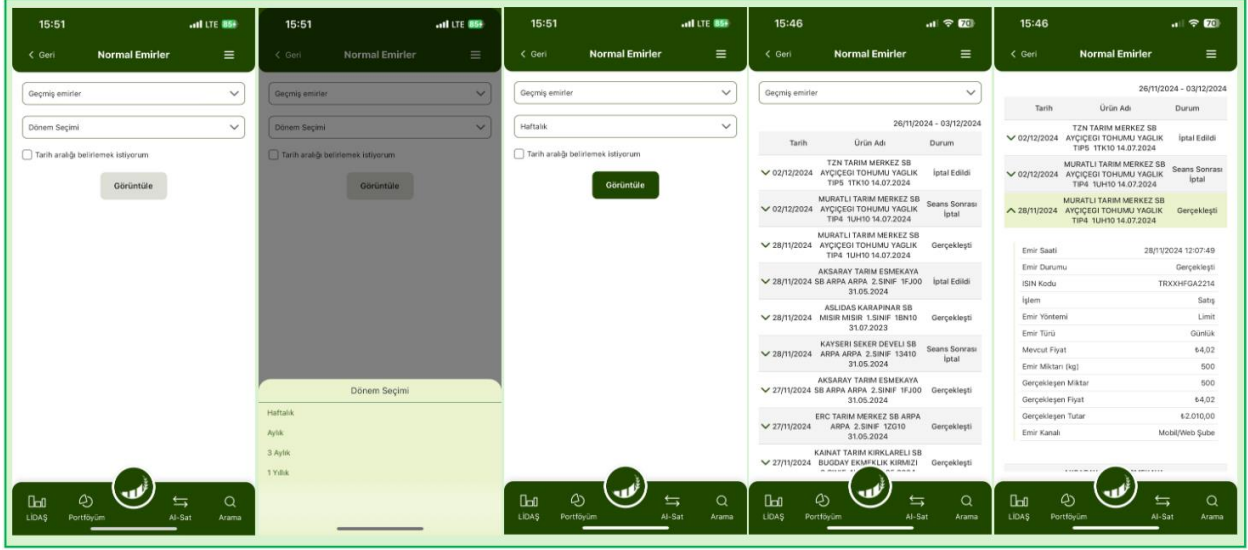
15:51
LTE 85+
< Geri
Normal Emirler
Geçmiş emirler
Dönem Seçimi
Tarih aralığı belirlemek istiyorum
Görüntüle
LİDAŞ
Portföyüm
Al-Sat
Arama

15:51
LTE 85+
< Geri
Normal Emirler
Geçmiş emirler
Dönem Seçimi
Tarih aralığı belirlemek istiyorum
Görüntüle
Dönem Seçimi
Haftalık
Aylık
3 Aylık
1 Yıllık

15:51
LTE 85+
< Geri
Normal Emirler
Geçmiş emirler
Haftalık
Tarih aralığı belirlemek istiyorum
Görüntüle
LİDAŞ
Portföyüm
Al-Sat
Arama

15:46
70
< Geri
Normal Emirler
Geçmiş emirler
26/11/2024 - 03/12/2024

| Tarih | Ürün Adı | Durum |
|---|---|---|
| 02/12/2024 | TZN TARIM MERKEZ SB AYÇIÇEGI TOHUMU YAGLIK TIP5 1TK10 14.07.2024 | İptal Edildi |
| 02/12/2024 | MURATLI TARIM MERKEZ SB AYÇIÇEGI TOHUMU YAGLIK TIP4 1UH10 14.07.2024 | Seans Sonrası İptal |
| 28/11/2024 | MURATLI TARIM MERKEZ SB AYÇIÇEGI TOHUMU YAGLIK TIP4 1UH10 14.07.2024 | Gerçekleşti |
| 28/11/2024 | AKSARAY TARIM ESMEKAYA SB ARPA ARPA 2.SINIF 1FJ00 31.05.2024 | İptal Edildi |
| 28/11/2024 | ASLIDAS KARAPINAR SB MISIR MISIR 1.SINIF 1BN10 31.07.2023 | Gerçekleşti |
| 28/11/2024 | KAYSERI SEKER DEVELI SB ARPA ARPA 2.SINIF 13410 31.05.2024 | Seans Sonrası İptal |
| 27/11/2024 | AKSARAY TARIM ESMEKAYA SB ARPA ARPA 2.SINIF 1FJ00 31.05.2024 | Gerçekleşti |
| 27/11/2024 | ERC TARIM MERKEZ SB ARPA ARPA 2.SINIF 1ZO10 31.05.2024 | Gerçekleşti |
| 27/11/2024 | KAINAT TARIM KIRKLARELI SB BUGDAY EKMEKLIK KIRMIZI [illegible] | Gerçekleşti |

LİDAŞ
Portföyüm
Al-Sat
Arama

15:46
70
< Geri
Normal Emirler
26/11/2024 - 03/12/2024

| Tarih | Ürün Adı | Durum |
|---|---|---|
| 02/12/2024 | TZN TARIM MERKEZ SB AYÇIÇEGI TOHUMU YAGLIK TIP5 1TK10 14.07.2024 | İptal Edildi |
| 02/12/2024 | MURATLI TARIM MERKEZ SB AYÇIÇEGI TOHUMU YAGLIK TIP4 1UH10 14.07.2024 | Seans Sonrası İptal |
| 28/11/2024 | MURATLI TARIM MERKEZ SB AYÇIÇEGI TOHUMU YAGLIK TIP4 1UH10 14.07.2024 | Gerçekleşti |

| | |
|---|---|
| Emir Saati | 28/11/2024 12:07:49 |
| Emir Durumu | Gerçekleşti |
| ISIN Kodu | TRXXHFGA2214 |
| İşlem | Satış |
| Emir Yöntemi | Limit |
| Emir Türü | Günlük |
| Mevcut Fiyat | ₺4,02 |
| Emir Miktarı (kg) | 500 |
| Gerçekleşen Miktar | 500 |
| Gerçekleşen Fiyat | ₺4,02 |
| Gerçekleşen Tutar | ₺2.010,00 |
| Emir Kanalı | Mobil/Web Şube |

LİDAŞ
Portföyüm
Al-Sat
Arama